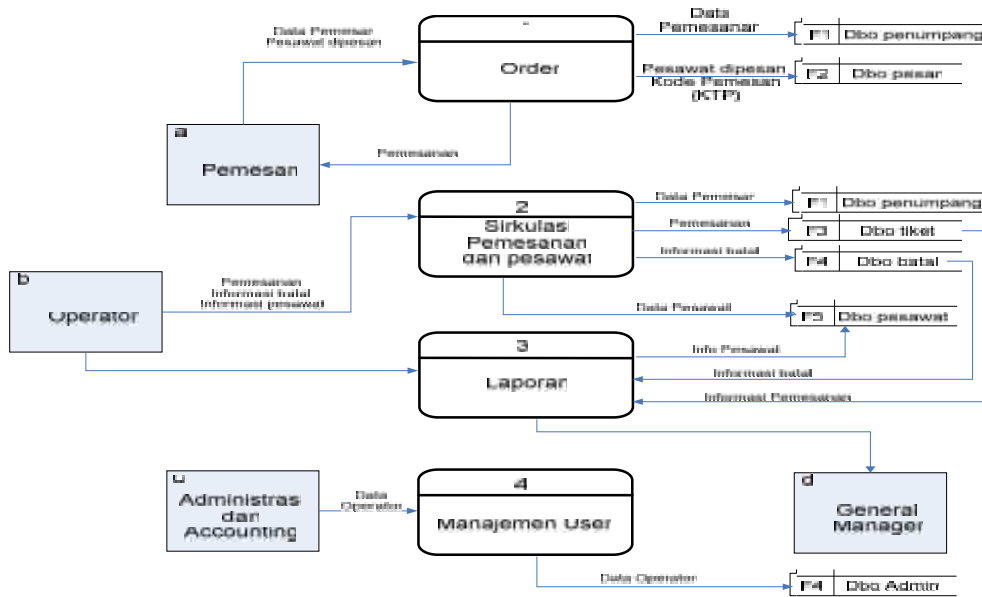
Data Pemesar Pesawat dipesan

"
Order

Data Pemesanar

F1 Dbo penumpang

Pesawat dipesan Kode Pemesan (KTP)

F2 Dbo pasar

a
Pemesan

Pemesanan

2
Sirkulasi Pemesanan dan pesawat

Data Pemesar

F1 Dbo penumpang

Pemesanan

F3 Dbo tiket

Informasi batal

F4 Dbo batal

b
Operator

Pemesanan Informasi batal Informasi pesawat

Data Pesawat

F5 Dbo pasawat

3
Laporan

Info Pesawat

Informasi batal

Informasi Pemesanan

c
Administras dan Accounting

Data Operator

4
Manajemen User

d
General Manager

Data Operator

F4 Dbo Admin